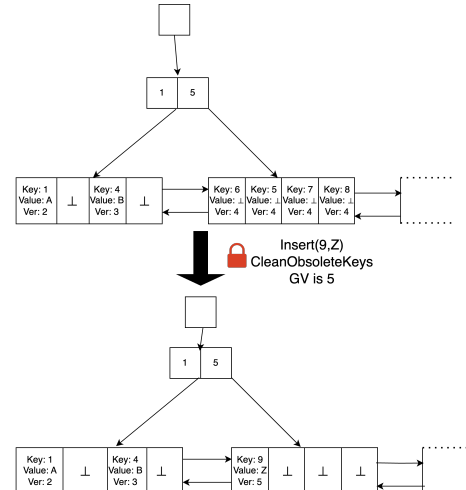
1 5

Key: 1
Value: A
Ver: 2

⊥

Key: 4
Value: B
Ver: 3

⊥

Key: 6
Value: ⊥
Ver: 4

Key: 5
Value: ⊥
Ver: 4

Key: 7
Value: ⊥
Ver: 4

Key: 8
Value: ⊥
Ver: 4

Insert(9,Z)
CleanObsoleteKeys
GV is 5

1 5

Key: 1
Value: A
Ver: 2

⊥

Key: 4
Value: B
Ver: 3

⊥

Key: 9
Value: Z
Ver: 5

⊥

⊥

⊥